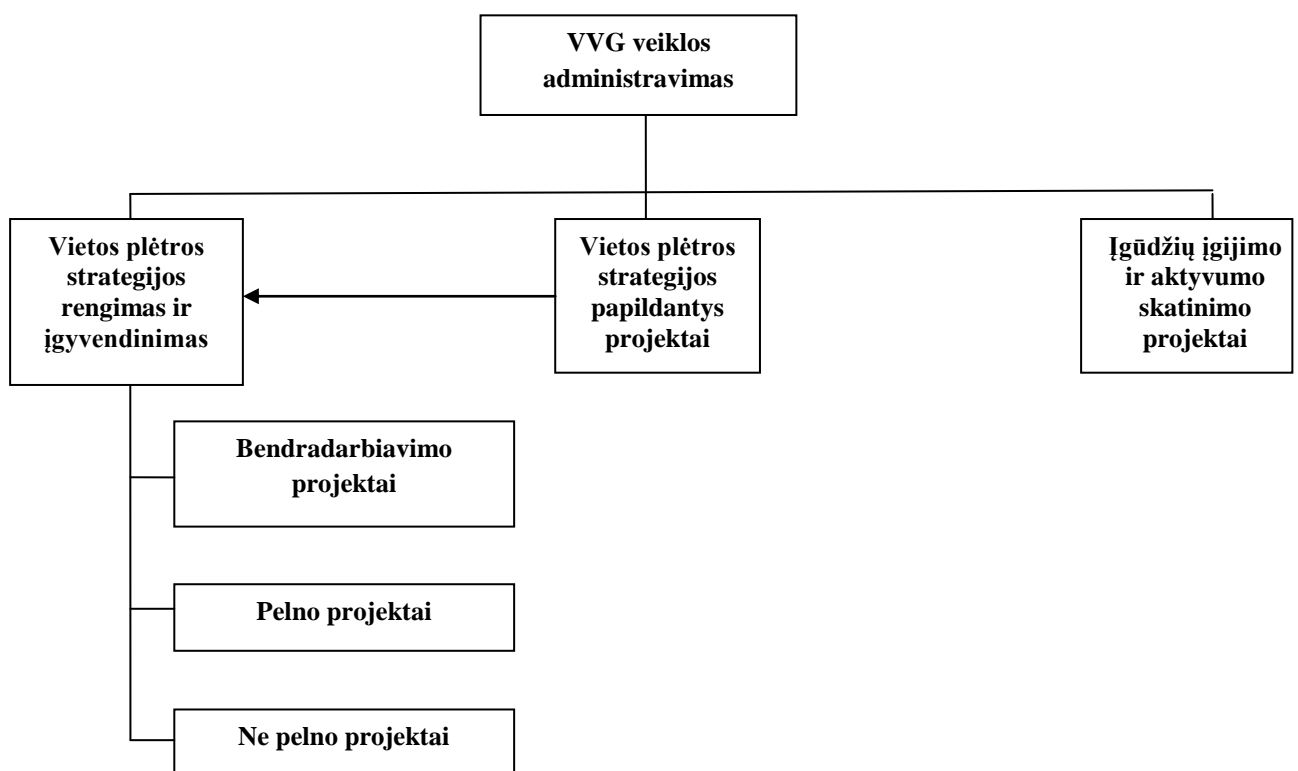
VVG veiklos administravimas

Vietos plėtros strategijos rengimas ir įgyvendinimas

Vietos plėtros strategijos papildantys projektai

Įgūdžių įgijimo ir aktyvumo skatinimo projektai

Bendradarbiavimo projektai

Pelno projektai

Ne pelno projektai